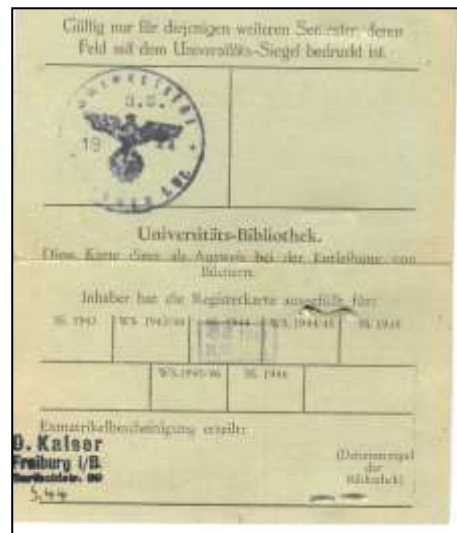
Gültig nur für diejenigen weiteren Semester, deren Feld mit dem Universitäts-Siegel bedruckt ist.

UNIVERSITÄT
S.S.
19 44
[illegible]

Universitäts-Bibliothek.
Diese Karte dient als Ausweis bei der Entleihung von Büchern.

Inhaber hat die Registerkarte ausgefüllt für:

| SS. 1943 | WS. 1943/44 | SS. 1944 | WS. 1944/45 | SS. 1945 |
|---|---|---|---|---|
| | WS. 1945/46 | SS. 1946 | | |

Exmatrikelbescheinigung erteilt:

(Dienststempel der Bibliothek)

O. Kaiser
Freiburg i/B.
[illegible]
5.44